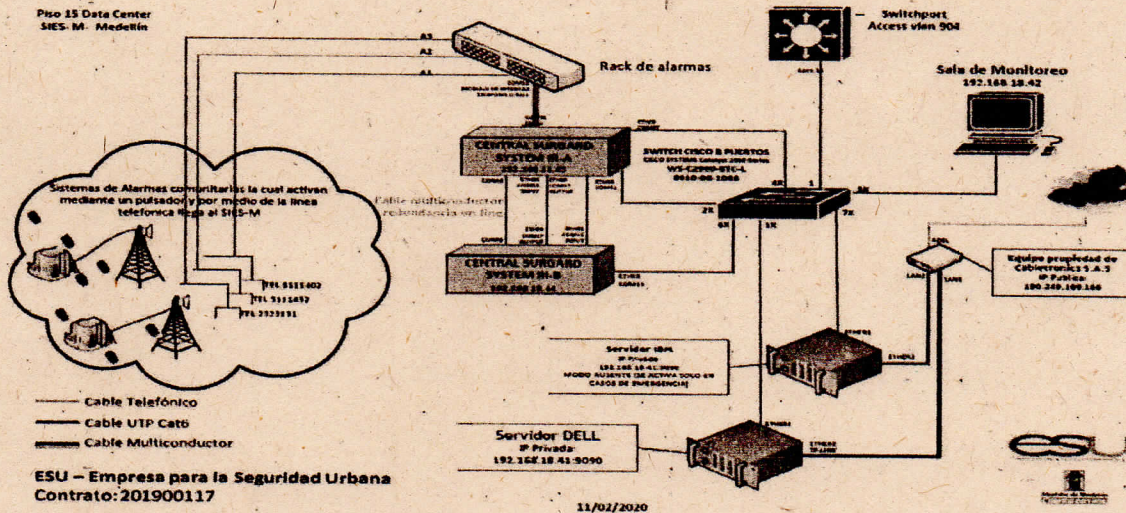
Piso 15 Data Center
SIES-M- Medellín

A3
A2
A1

Rack de alarmas

Switchport
Access vlan 904

Sala de Monitoreo
192.168.18.42

CENTRAL SURGARD
SYSTEM III A
192.168.18.43

SWITCH CISCO 8 PUERTOS
CISCO SYSTEMS Catalyst 2960 Series
WS-C2960-8TC-L

Cable multiconductor
redundancia on line

CENTRAL SURGARD
SYSTEM III B
192.168.18.44

Sistemas de Alarmas comunitarias la cual activan mediante un pulsador y por medio de la línea telefónica llega al SIES-M

TEL 5115402
TEL 5115457
TEL 2323131

Equipo propiedad de Cabletronics S.A.S
IP Pública:
190.249.100.166

Servidor IBM
IP Privada:
192.168.18.41:9090
MODO AUSENTE (SE ACTIVA SOLO EN CASOS DE EMERGENCIA)

Servidor DELL
IP Privada:
192.168.18.41:9090

Cable Telefónico
Cable UTP Cat6
Cable Multiconductor

ESU – Empresa para la Seguridad Urbana
Contrato: 201900117

11/02/2020

ESU